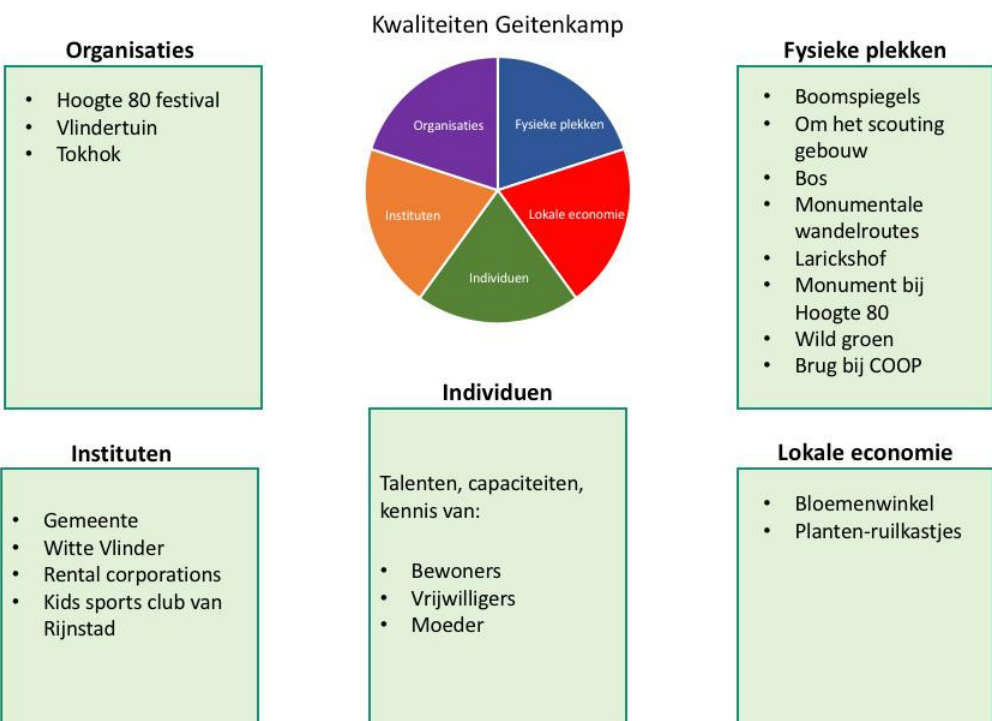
Kwaliteiten Geitenkamp

Organisaties
Fysieke plekken
Lokale economie
Individuen
Instituten

Organisaties

- Hoogte 80 festival
- Vlindertuin
- Tokhok

Fysieke plekken

- Boomspiegels
- Om het scouting gebouw
- Bos
- Monumentale wandelroutes
- Larickshof
- Monument bij Hoogte 80
- Wild groen
- Brug bij COOP

Individuen

Talenten, capaciteiten, kennis van:

- Bewoners
- Vrijwilligers
- Moeder

Instituten

- Gemeente
- Witte Vlinder
- Rental corporations
- Kids sports club van Rijnstad

Lokale economie

- Bloemenwinkel
- Planten-ruilkastjes